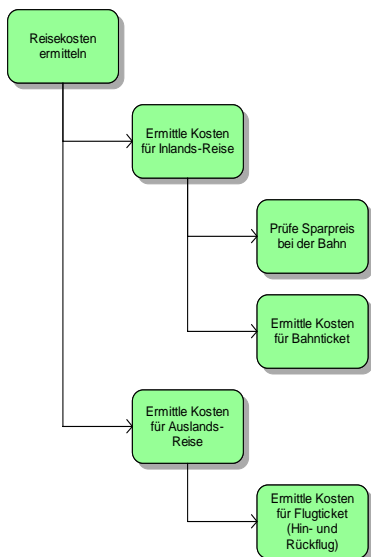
Reisekosten ermitteln

Ermittle Kosten für Inlands-Reise

Prüfe Sparpreis bei der Bahn

Ermittle Kosten für Bahnticket

Ermittle Kosten für Auslands-Reise

Ermittle Kosten für Flugticket (Hin- und Rückflug)